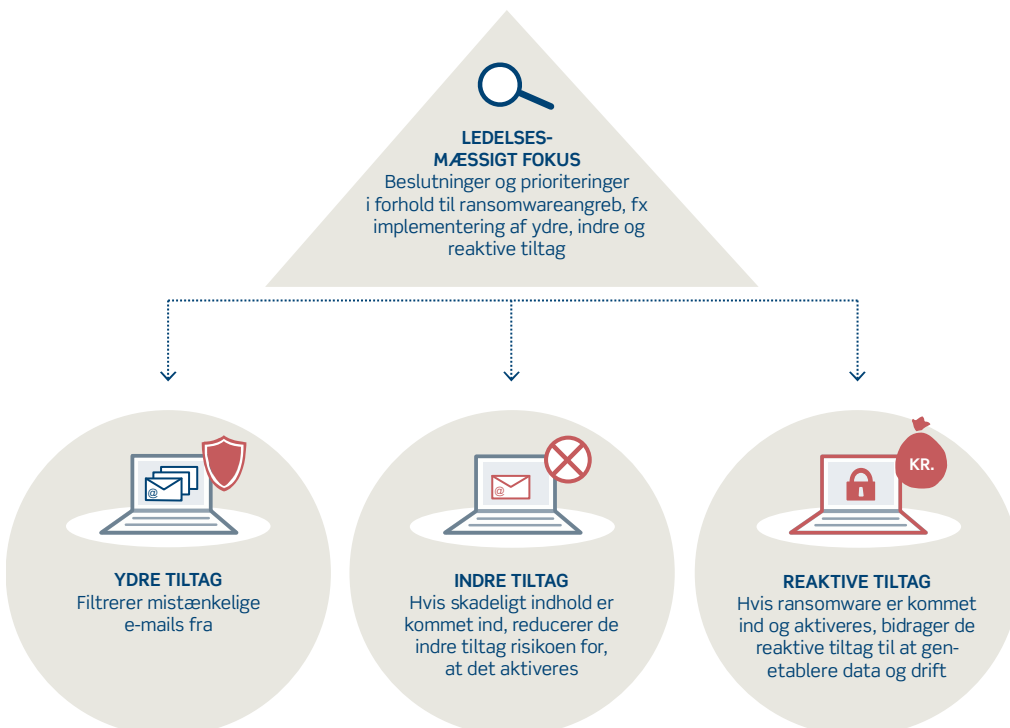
LEDELSES-MÆSSIGT FOKUS
Beslutninger og prioriteringer i forhold til ransomwareangreb, fx implementering af ydre, indre og reaktive tiltag

YDRE TILTAG
Filtrerer mistænkelige e-mails fra

INDRE TILTAG
Hvis skadeligt indhold er kommet ind, reducerer de indre tiltag risikoen for, at det aktiveres

KR.

REAKTIVE TILTAG
Hvis ransomware er kommet ind og aktiveres, bidrager de reaktive tiltag til at gen-etablere data og drift